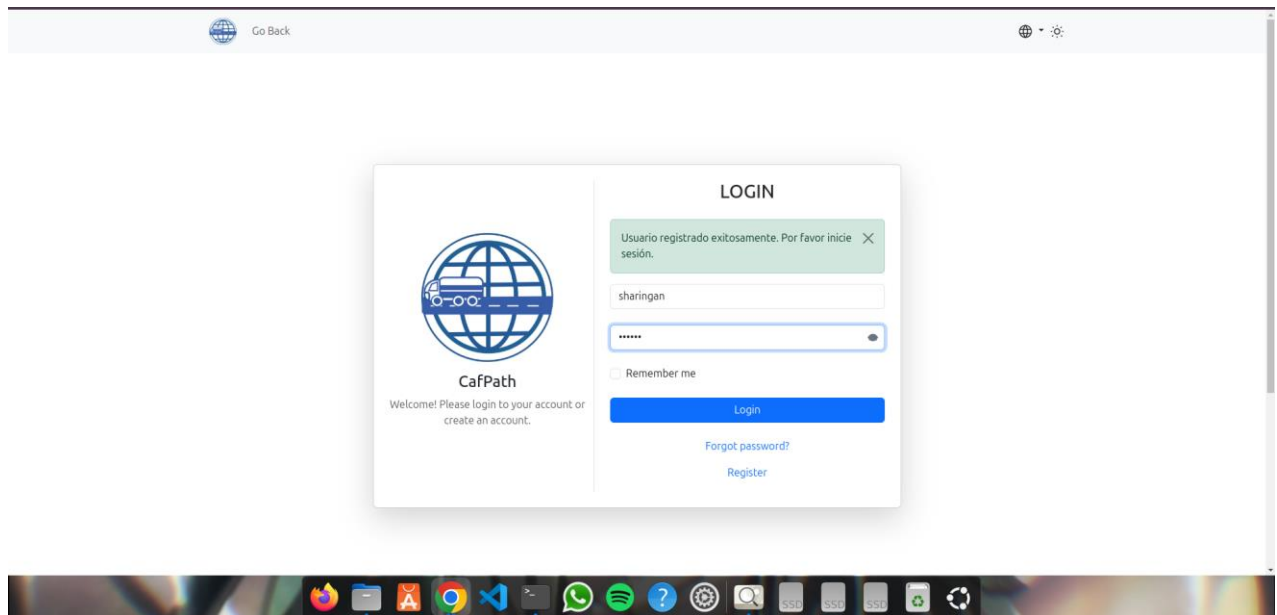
Go Back

LOGIN

Usuario registrado exitosamente. Por favor inicie sesión.

sharingan

••••••

Remember me

Login

Forgot password?

Register

CafPath

Welcome! Please login to your account or create an account.

SSD SSD SSD